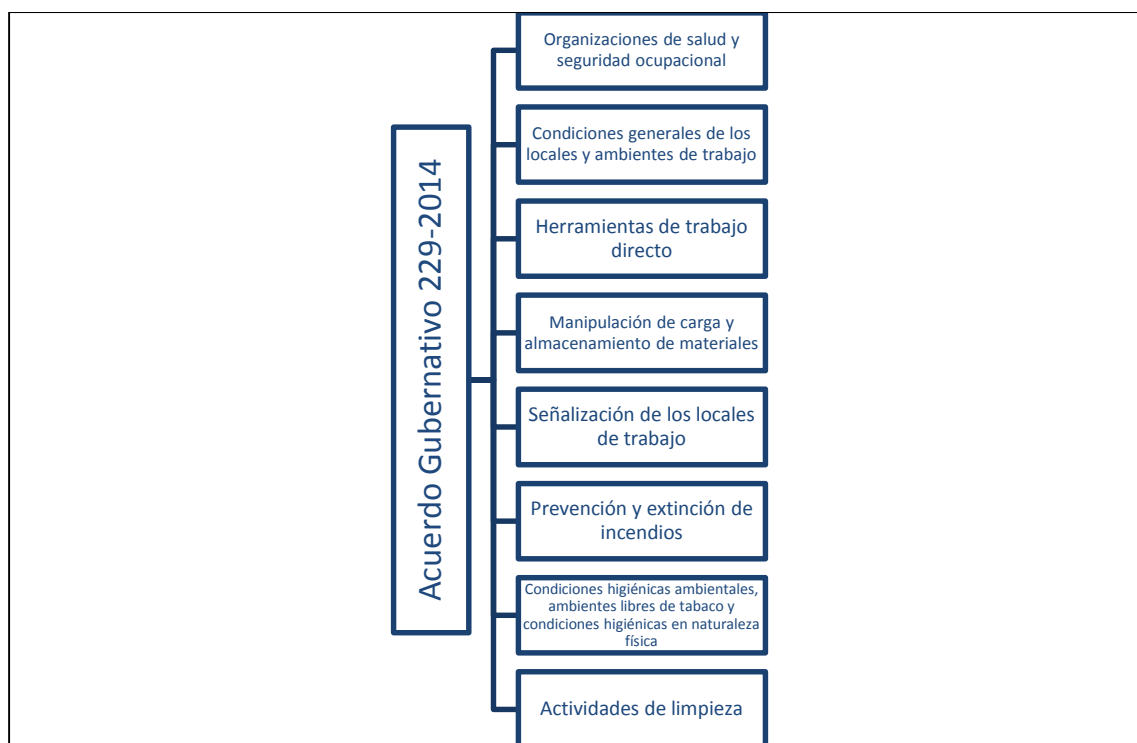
Acuerdo Gubernativo 229-2014

Organizaciones de salud y seguridad ocupacional

Condiciones generales de los locales y ambientes de trabajo

Herramientas de trabajo directo

Manipulación de carga y almacenamiento de materiales

Señalización de los locales de trabajo

Prevención y extinción de incendios

Condiciones higiénicas ambientales, ambientes libres de tabaco y condiciones higiénicas en naturaleza física

Actividades de limpieza